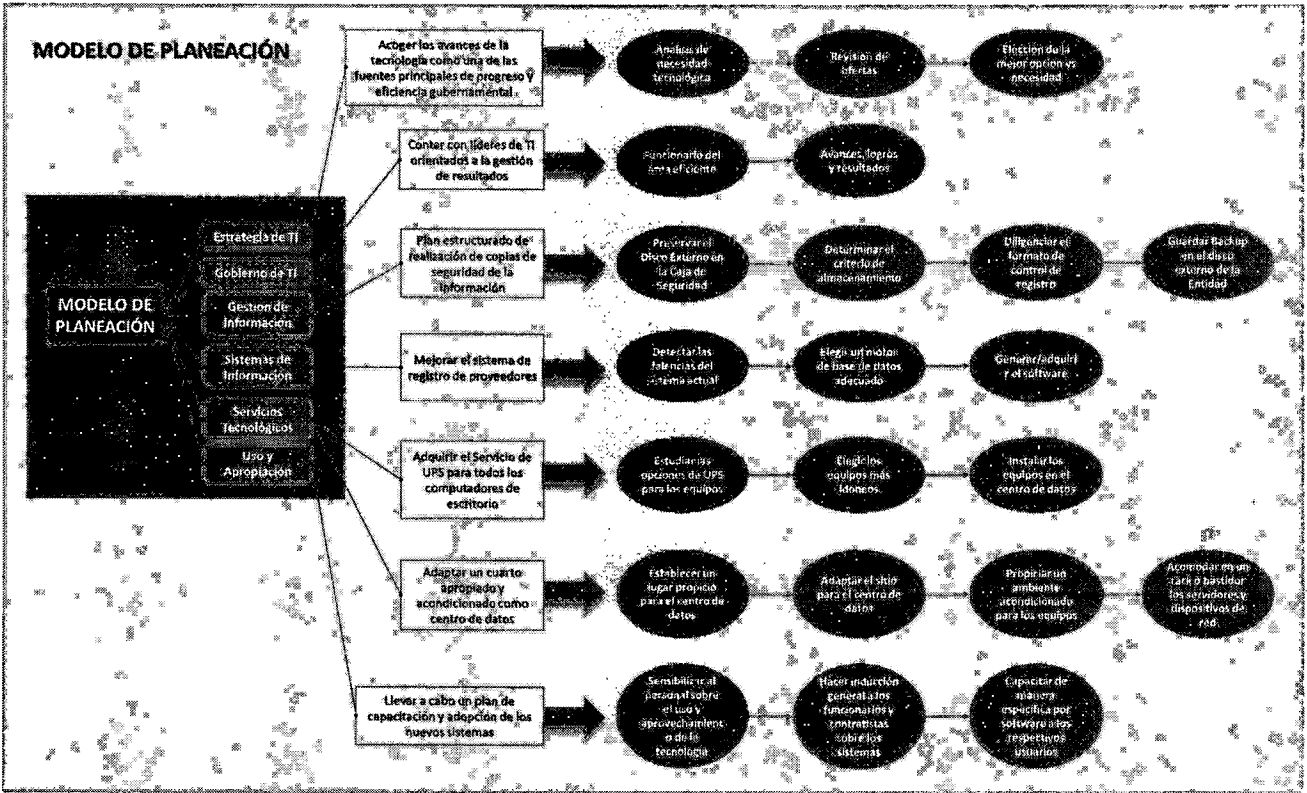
MODELO DE PLANEACIÓN

MODELO DE PLANEACIÓN

Estrategia de TI

Gobierno de TI

Gestion de Información

Sistemas de Información

Servicios Tecnológicos

Uso y Apropiación

Acoger los avances de la tecnología como una de las fuentes principales de progreso y eficiencia gubernamental

Analisis de necesidad tecnológica

Revisión de ofertas

Elección de la mejor opcion vs necesidad

Contar con líderes de TI orientados a la gestión de resultados

Funcionario del área eficiente

Avances, logros y resultados

Plan estructurado de realización de copias de seguridad de la información

Preservar el Disco Externo en la Caja de Seguridad

Determinar el criterio de almacenamiento

Diligenciar el formato de control de registro

Guardar Backup en el disco externo de la Entidad

Mejorar el sistema de registro de proveedores

Detectar las falencias del sistema actual

Elegir un motor de base de datos adecuado

Generar/adquirir el software

Adquirir el Servicio de UPS para todos los computadores de escritorio

Estudiar las opciones de UPS para los equipos

Elegir los equipos más idoneos

Instalar los equipos en el centro de datos

Adaptar un cuarto apropiado y acondicionado como centro de datos

Establecer un lugar propicio para el centro de datos

Adaptar el sitio para el centro de datos

Propiciar un ambiente acondicionado para los equipos

Acomodar en un rack o bastidor los servidores y dispositivos de red

Llevar a cabo un plan de capacitación y adopción de los nuevos sistemas

Sensibilizar al personal sobre el uso y aprovechamiento de la tecnología

Hacer inducción general a los funcionarios y contratistas sobre los sistemas

Capacitar de manera específica por software a los respectivos usuarios